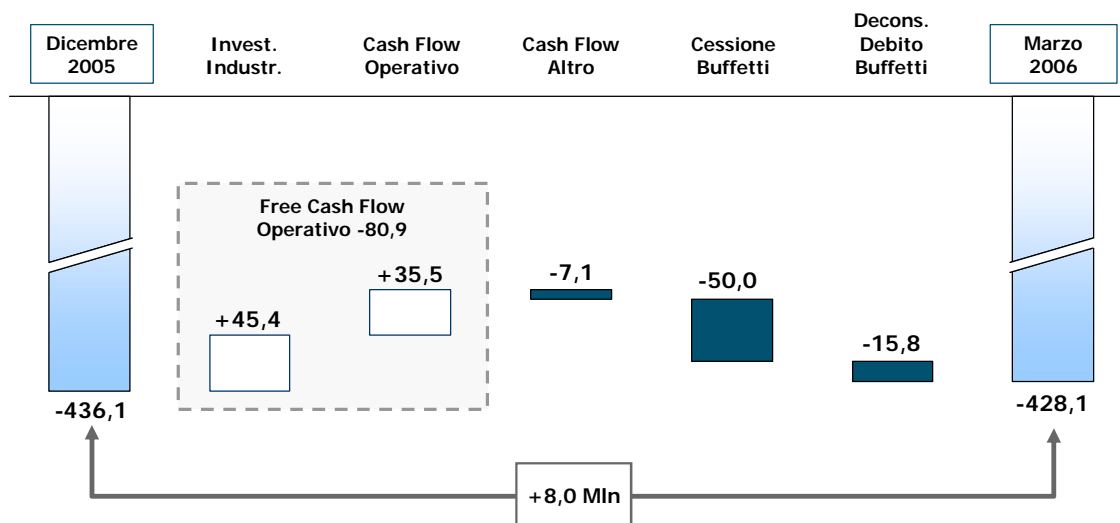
Dicembre 2005

Invest. Industr.

Cash Flow Operativo

Cash Flow Altro

Cessione Buffetti

Decons. Debito Buffetti

Marzo 2006

Free Cash Flow Operativo -80,9

+45,4

+35,5

-7,1

-50,0

-15,8

-436,1

-428,1

+8,0 Mln